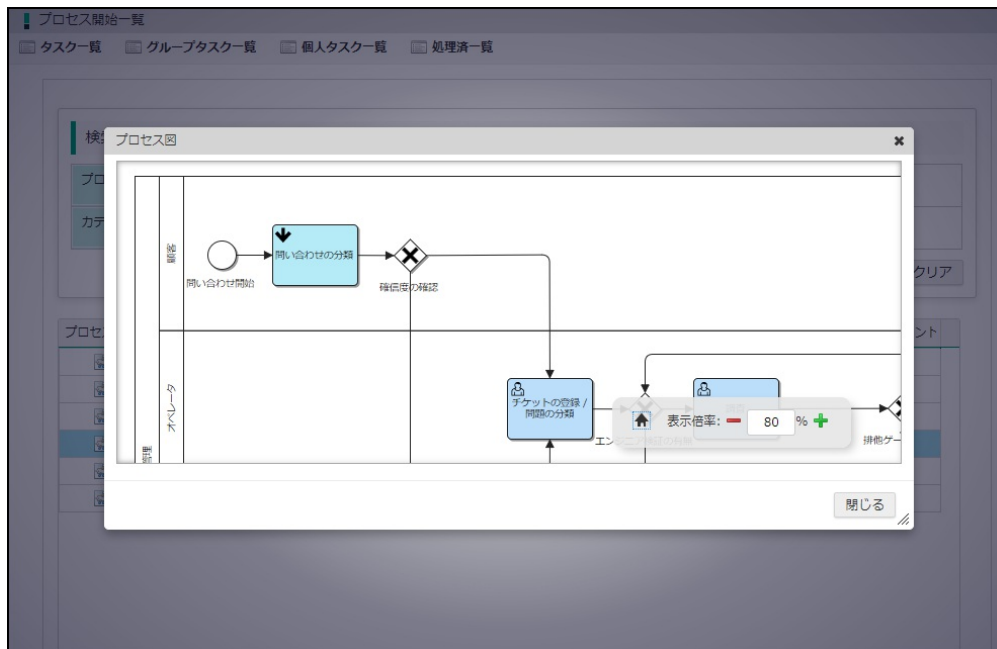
プロセス開始一覧

タスク一覧　グループタスク一覧　個人タスク一覧　処理済一覧

検

プロ

カテ

クリア

プロセ

ント

プロセス図

顧客

問い合わせ開始

問い合わせの分類

確信度の確認

オペレータ

チケットの登録 / 問題の分類

エンジニア確認の有無

排他ゲー

表示倍率:　80　%

閉じる